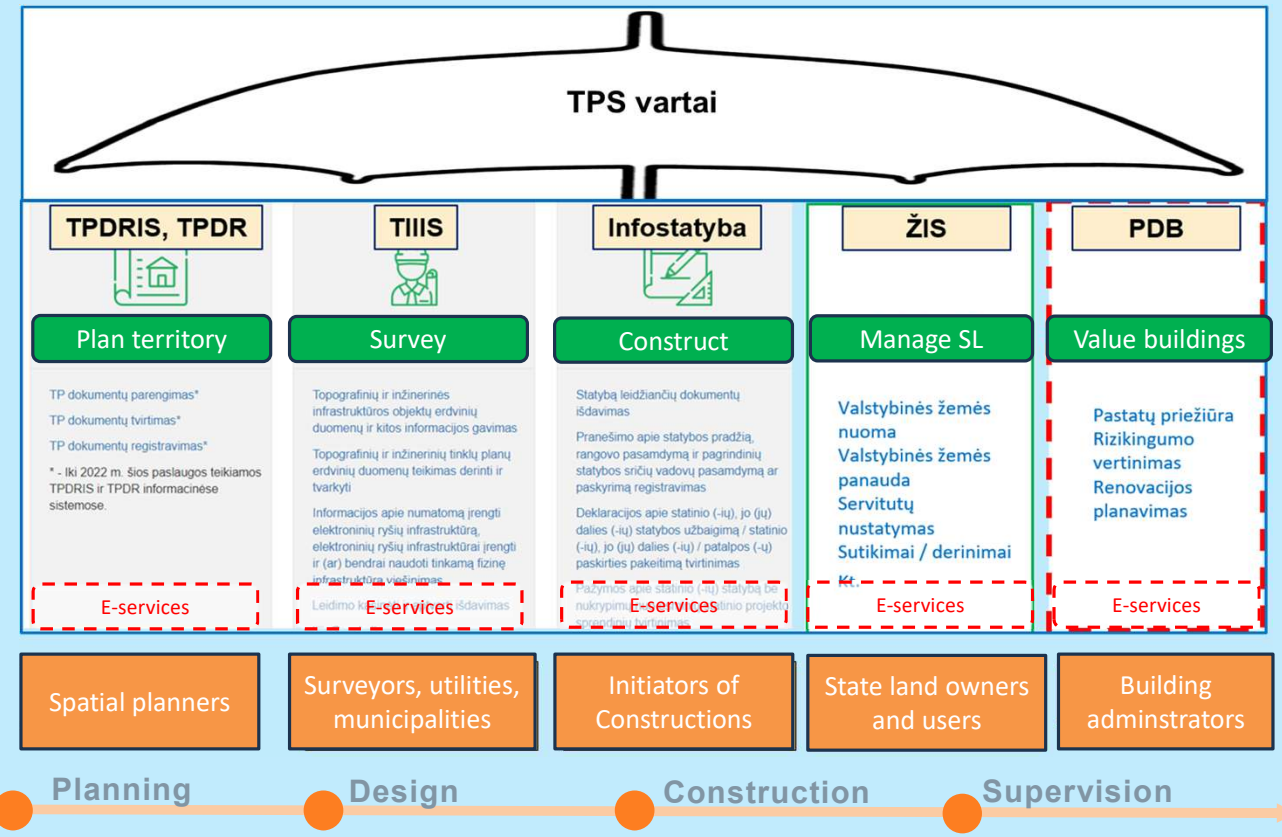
TPS vartai

TPDRIS, TPDR

Plan territory

TP dokumentų parengimas*

TP dokumentų tvirtimas*

TP dokumentų registravimas*

* - Iki 2022 m. šios paslaugos teikiamos TPDRIS ir TPDR informacinėse sistemose.

E-services

TIIIS

Survey

Topografinių ir inžinerinės infrastruktūros objektų erdvinių duomenų ir kitos informacijos gavimas

Topografinių ir inžinerinių tinklų planų erdvinių duomenų teikimas derinti ir tvarkyti

Informacijos apie numatomą įrengti elektroninių ryšių infrastruktūrą, elektroninių ryšių infrastruktūrai įrengti ir (ar) bendrai naudoti tinkamą fizinę infrastruktūra viešinimas

Leidimo k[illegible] išdavimas

E-services

Infostatyba

Construct

Statybą leidžiančių dokumentų išdavimas

Pranešimo apie statybos pradžią, rangovo pasamdymą ir pagrindinių statybos sričių vadovų pasamdymą ar paskyrimą registravimas

Deklaracijos apie statinio (-ių), jo (jų) dalies (-ių) statybos užbaigimą / statinio (-ių), jo (jų) dalies (-ių) / patalpos (-ų) paskirties pakeitimą tvirtinimas

Pažymos apie statinio (-ių) statybą be nukrypimų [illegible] statinio projekto sprendinių tvirtinimas

E-services

ŽIS

Manage SL

Valstybinės žemės nuoma

Valstybinės žemės panauda

Servitutų nustatymas

Sutikimai / derinimai

Kt.

E-services

PDB

Value buildings

Pastatų priežiūra

Rizikingumo vertinimas

Renovacijos planavimas

E-services

Spatial planners

Surveyors, utilities, municipalities

Initiators of Constructions

State land owners and users

Building adminstrators

Planning

Design

Construction

Supervision